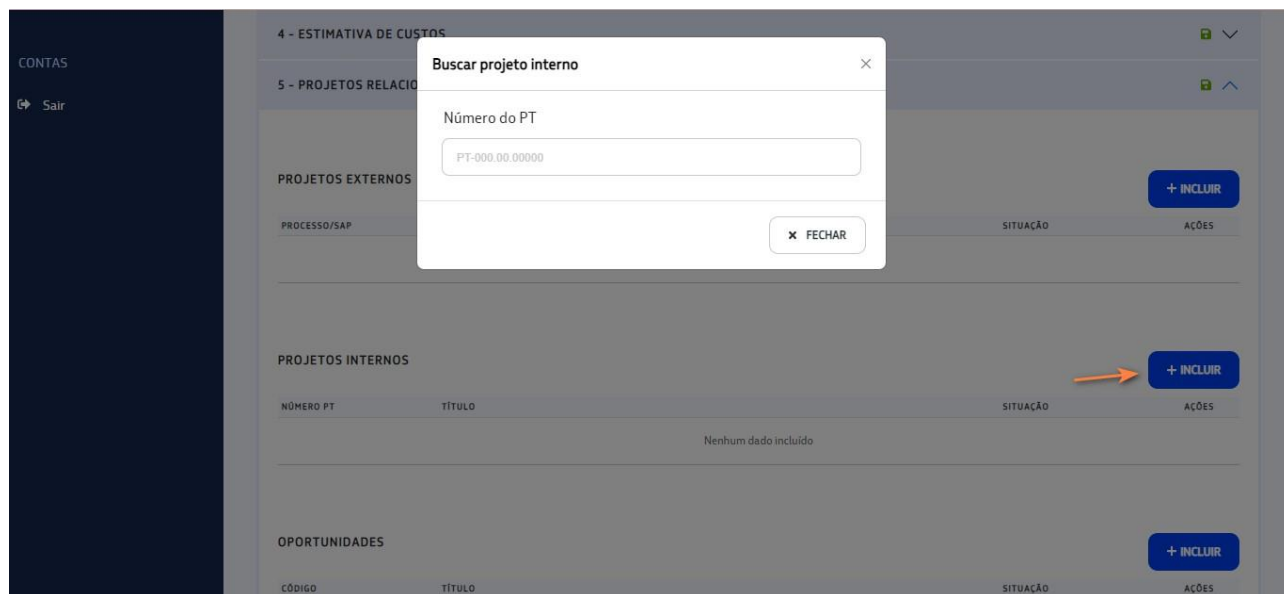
CONTAS

Sair

4 - ESTIMATIVA DE CUSTOS

5 - PROJETOS RELACIO

Buscar projeto interno

×

Número do PT

PT-000.00.00000

× FECHAR

PROJETOS EXTERNOS

+ INCLUIR

| PROCESSO/SAP | SITUAÇÃO | AÇÕES |
|---|---|---|

PROJETOS INTERNOS

+ INCLUIR

| NÚMERO PT | TÍTULO | SITUAÇÃO | AÇÕES |
|---|---|---|---|
| | Nenhum dado incluído | | |

OPORTUNIDADES

+ INCLUIR

| CÓDIGO | TÍTULO | SITUAÇÃO | AÇÕES |
|---|---|---|---|